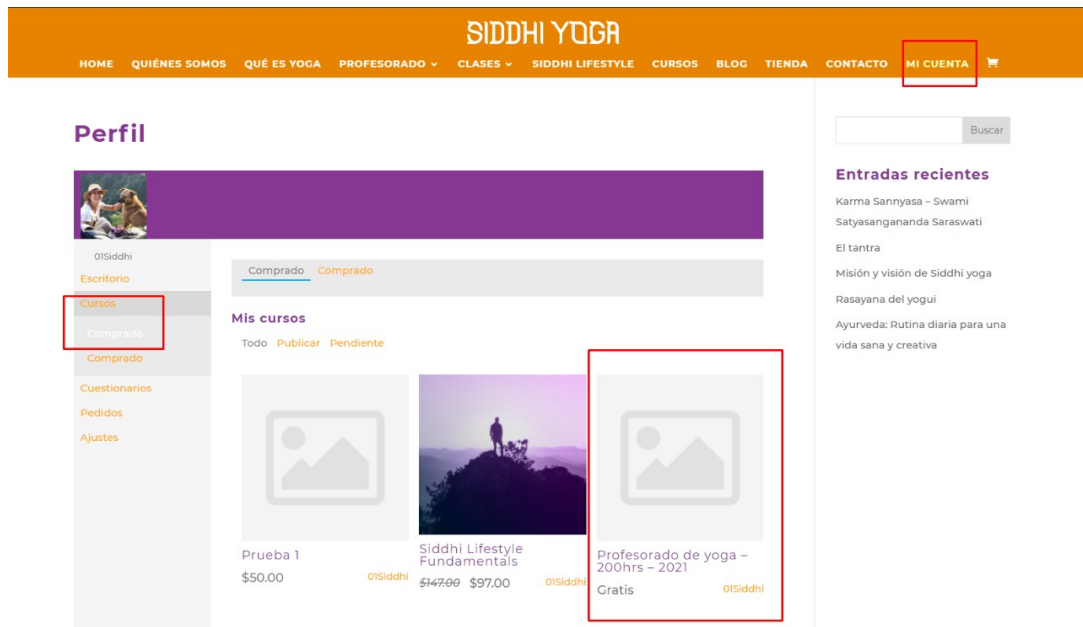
SIDDHI YOGA

HOME QUIÉNES SOMOS QUÉ ES YOGA PROFESORADO CLASES SIDDHI LIFESTYLE CURSOS BLOG TIENDA CONTACTO MI CUENTA

Perfil

01Siddhi
Escritorio
Cursos
Comprado
Comprado
Cuestionarios
Pedidos
Ajustes

Comprado Comprado

Mis cursos

Todo Publicar Pendiente

Prueba 1
$50.00 01Siddhi

Siddhi Lifestyle Fundamentals
~~$147.00~~ $97.00 01Siddhi

Profesorado de yoga – 200hrs – 2021
Gratis 01Siddhi

Buscar

Entradas recientes

Karma Sannyasa – Swami Satyasangananda Saraswati

El tantra

Misión y visión de Siddhi yoga

Rasayana del yogui

Ayurveda: Rutina diaria para una vida sana y creativa